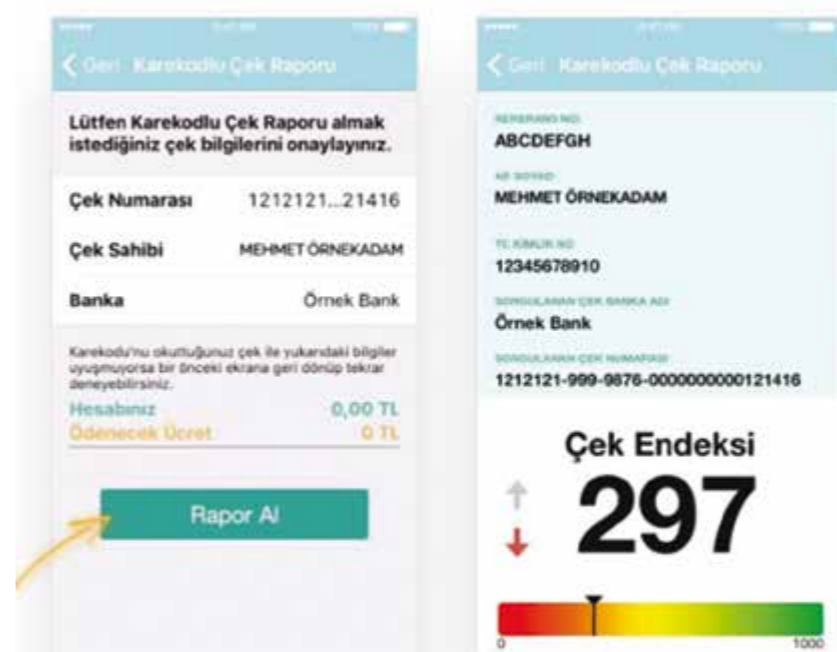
Geri Karekodlu Çek Raporu

Lütfen Karekodlu Çek Raporu almak istediğiniz çek bilgilerini onaylayınız.

| | |
|---|---|
| Çek Numarası | 1212121...21416 |
| Çek Sahibi | MEHMET ÖRNEKADAM |
| Banka | Örnek Bank |

Karekodu'nu okuttuğunuz çek ile yukarıdaki bilgiler uyuşmuyorsa bir önceki ekrana geri dönüp tekrar deneyebilirsiniz.

Hesabınız 0,00 TL
Ödenecek Ücret 0 TL

Rapor Al

Geri Karekodlu Çek Raporu

REFERANS NO
ABCDEFGH

AD SOYAD
MEHMET ÖRNEKADAM

TC KİMLİK NO
12345678910

SORGULANAN ÇEK BANKA ADI
Örnek Bank

SORGULANAN ÇEK NUMARASI
1212121-999-9876-0000000000121416

Çek Endeksi
297

0
1000